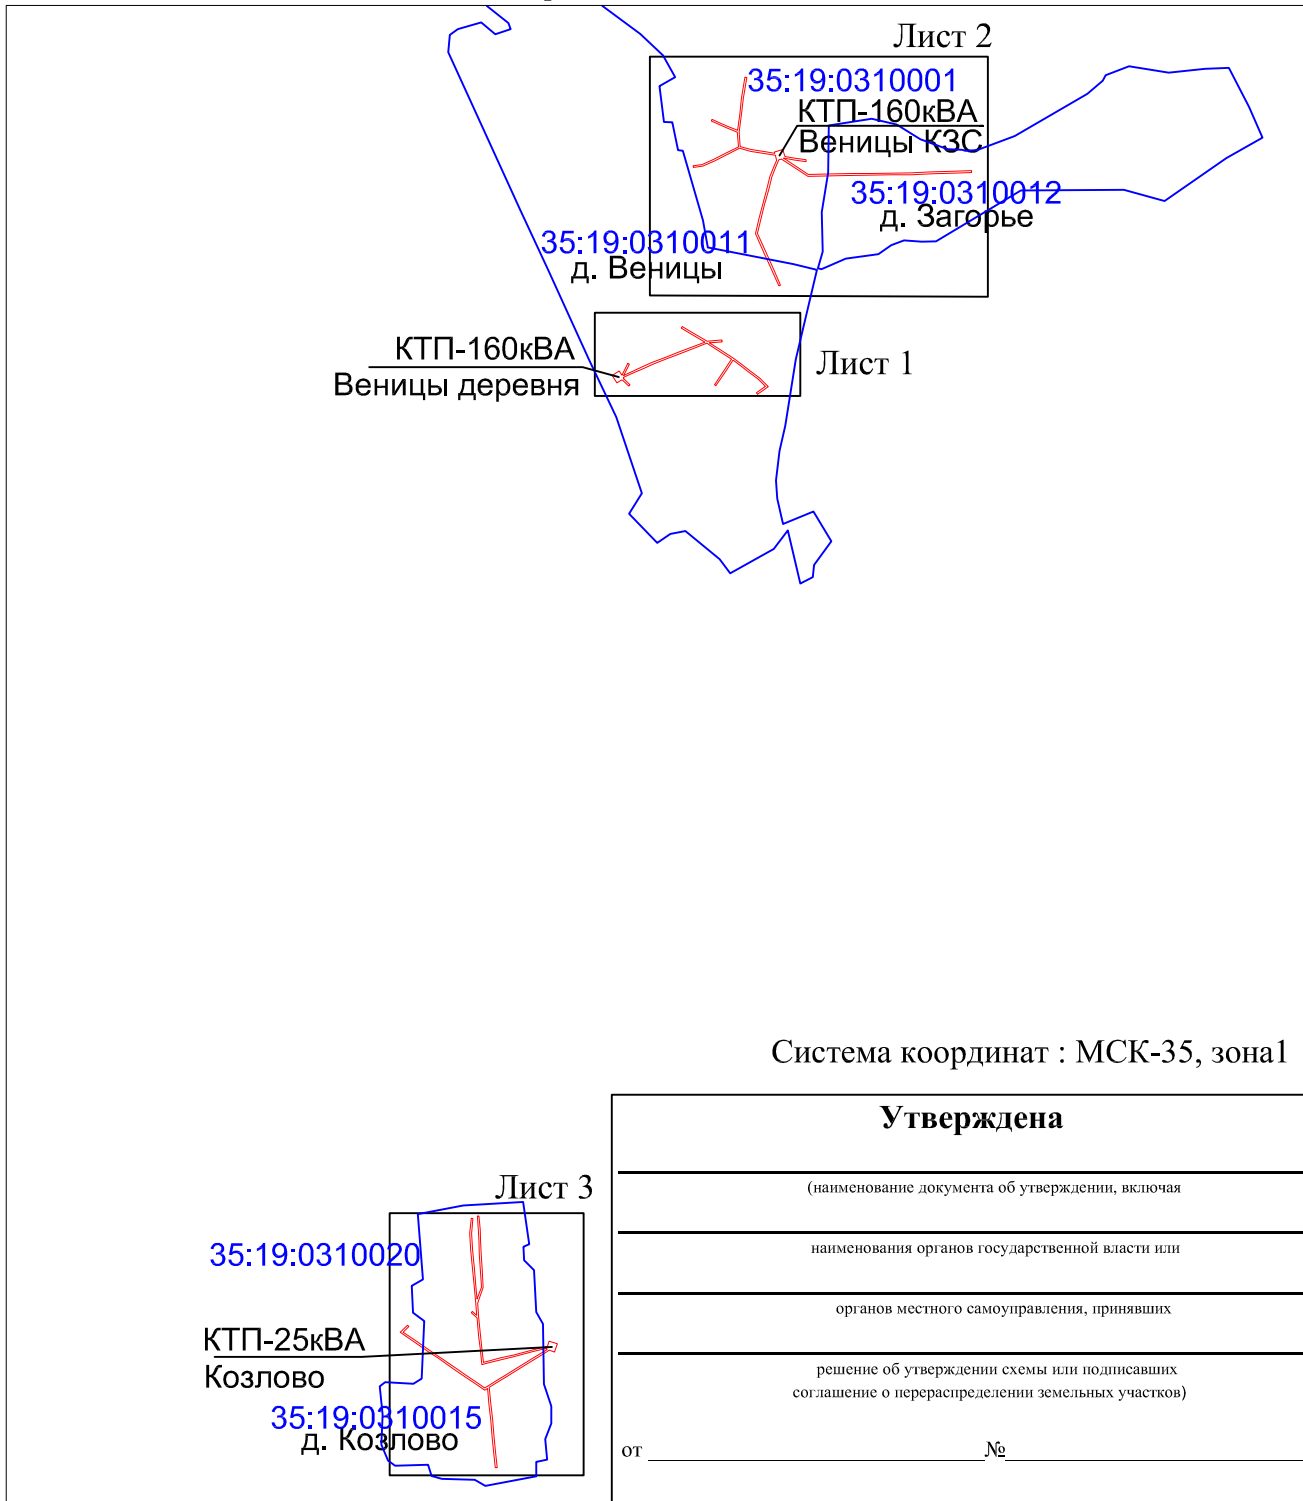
Лист 2
35:19:0310001
КТП-160кВА
Веницы КЗС
35:19:0310012
д. Загорье
35:19:0310011
д. Веницы
КТП-160кВА
Веницы деревня
Лист 1

Система координат : МСК-35, зона1

Лист 3
35:19:0310020
КТП-25кВА
Козлово
35:19:0310015
д. Козлово

Утверждена

(наименование документа об утверждении, включая

наименования органов государственной власти или

органов местного самоуправления, принявших

решение об утверждении схемы или подписавших соглашение о перераспределении земельных участков)

от ______________ №______________